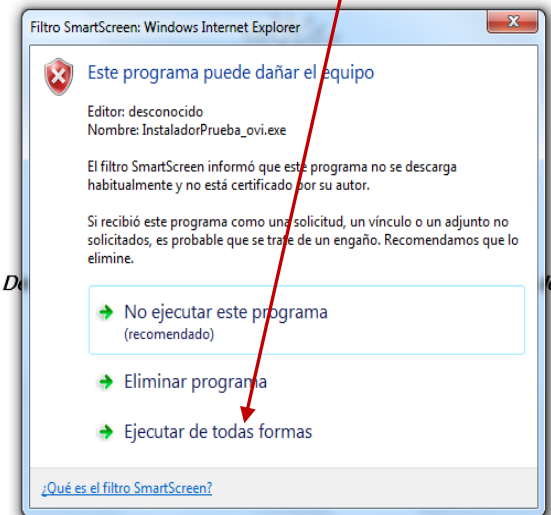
Filtro SmartScreen: Windows Internet Explorer

Este programa puede dañar el equipo

Editor: desconocido
Nombre: InstaladorPrueba_ovi.exe

El filtro SmartScreen informó que este programa no se descarga habitualmente y no está certificado por su autor.

Si recibió este programa como una solicitud, un vínculo o un adjunto no solicitados, es probable que se trate de un engaño. Recomendamos que lo elimine.

No ejecutar este programa
(recomendado)

Eliminar programa

Ejecutar de todas formas

¿Qué es el filtro SmartScreen?